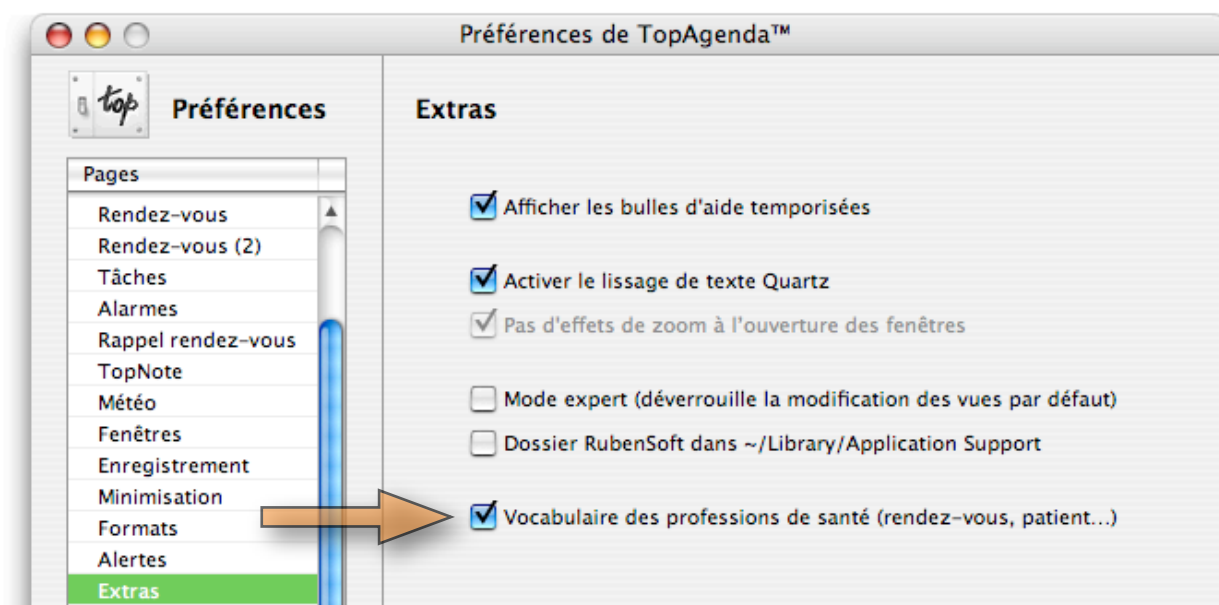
Préférences de TopAgenda™

top

Préférences

Pages

Rendez-vous
Rendez-vous (2)
Tâches
Alarmes
Rappel rendez-vous
TopNote
Météo
Fenêtres
Enregistrement
Minimisation
Formats
Alertes
Extras

Extras

Afficher les bulles d'aide temporisées

Activer le lissage de texte Quartz

Pas d'effets de zoom à l'ouverture des fenêtres

Mode expert (déverrouille la modification des vues par défaut)

Dossier RubenSoft dans ~/Library/Application Support

Vocabulaire des professions de santé (rendez-vous, patient...)